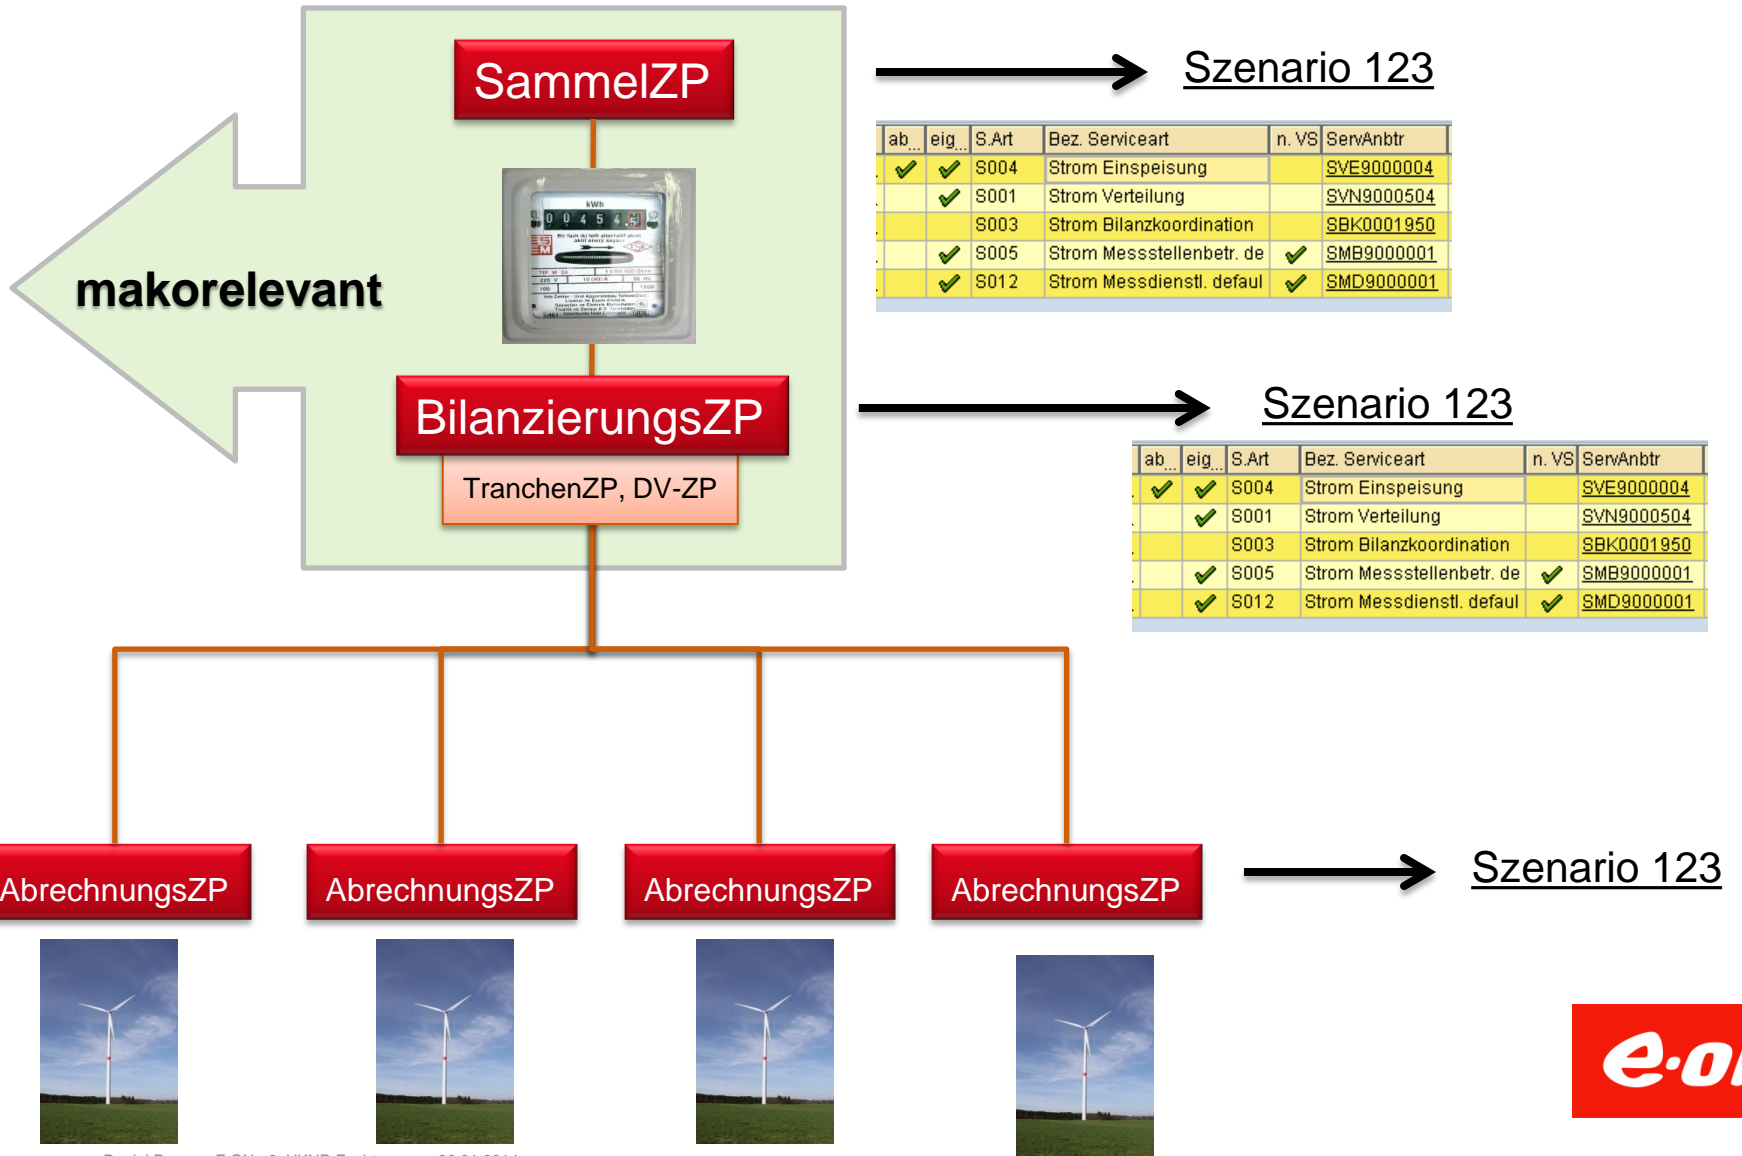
SammelZP

makorelevant

BilanzierungsZP

TranchenZP, DV-ZP

Szenario 123

| ab... | eig... | S.Art | Bez. Serviceart | n. VS | ServAnbtr |
|---|---|---|---|---|---|
| ✓ | ✓ | S004 | Strom Einspeisung | | SVE9000004 |
| | ✓ | S001 | Strom Verteilung | | SVN9000504 |
| | | S003 | Strom Bilanzkoordination | | SBK0001950 |
| | ✓ | S005 | Strom Messstellenbetr. de | ✓ | SMB9000001 |
| | ✓ | S012 | Strom Messdienstl. defaul | ✓ | SMD9000001 |

Szenario 123

| ab... | eig... | S.Art | Bez. Serviceart | n. VS | ServAnbtr |
|---|---|---|---|---|---|
| ✓ | ✓ | S004 | Strom Einspeisung | | SVE9000004 |
| | ✓ | S001 | Strom Verteilung | | SVN9000504 |
| | | S003 | Strom Bilanzkoordination | | SBK0001950 |
| | ✓ | S005 | Strom Messstellenbetr. de | ✓ | SMB9000001 |
| | ✓ | S012 | Strom Messdienstl. defaul | ✓ | SMD9000001 |

AbrechnungsZP

AbrechnungsZP

AbrechnungsZP

AbrechnungsZP

Szenario 123

e·o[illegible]

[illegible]